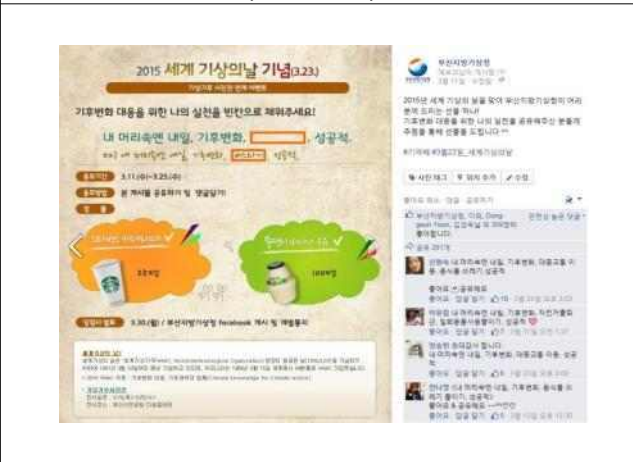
2015 세계 기상의날 기념(3.23.)

기후변화 대응을 위한 나의 실천을 빈칸으로 채워주세요!

내 머리속엔 내일, 기후변화, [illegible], 성공적.

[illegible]

3.11.(수)~3.25.(수)

본 게시물을 공유하고 댓글달기

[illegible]

3.30.(월) / 부산지방기상청 facebook 게시 및 개별통지

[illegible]

부산지방기상청

2015년 세계 기상의 날을 맞아 부산지방기상청이 여러분께 드리는 선물 하나!
기후변화 대응을 위한 나의 실천을 공유해주신 분들께 추첨을 통해 선물을 드립니다 ^^

#기후택 #제22회_세계기상의날

사진 태그 위치 추가 수정

좋아요 취소 · 댓글 · 공유하기

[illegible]

내 머리속엔 내일, 기후변화, 대중교통 이용, 종식을 쓰려기 성공적

내 머리속엔 내일, 기후변화, 자전거출퇴근, 일회용품사용줄이기, 성공적

내 머리속엔 내일, 기후변화, 대중교통 이용, 성공적

내 머리속엔 내일, 기후변화, 종식을 쓰려기 줄이기, 성공적

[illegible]